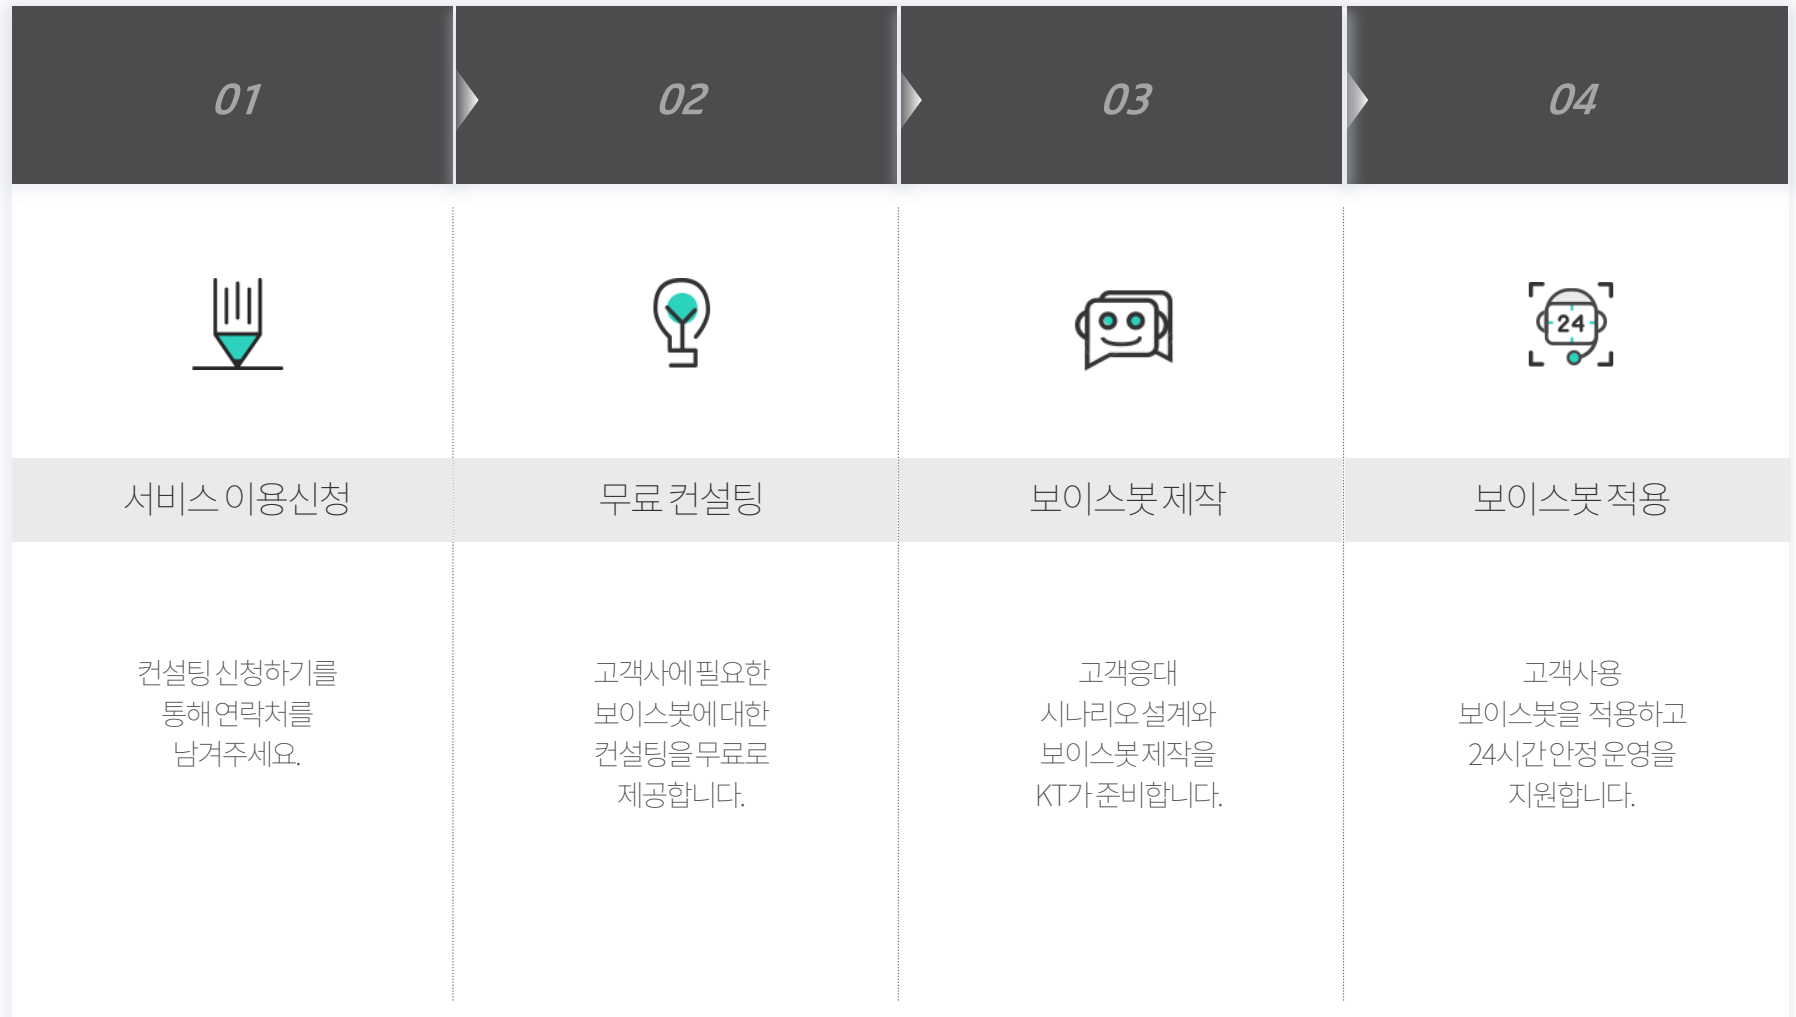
01

서비스 이용신청

컨설팅 신청하기를 통해 연락처를 남겨주세요.

02

무료 컨설팅

고객사에 필요한 보이스봇에 대한 컨설팅을 무료로 제공합니다.

03

보이스봇 제작

고객응대 시나리오 설계와 보이스봇 제작을 KT가 준비합니다.

04

24

보이스봇 적용

고객사용 보이스봇을 적용하고 24시간 안정 운영을 지원합니다.